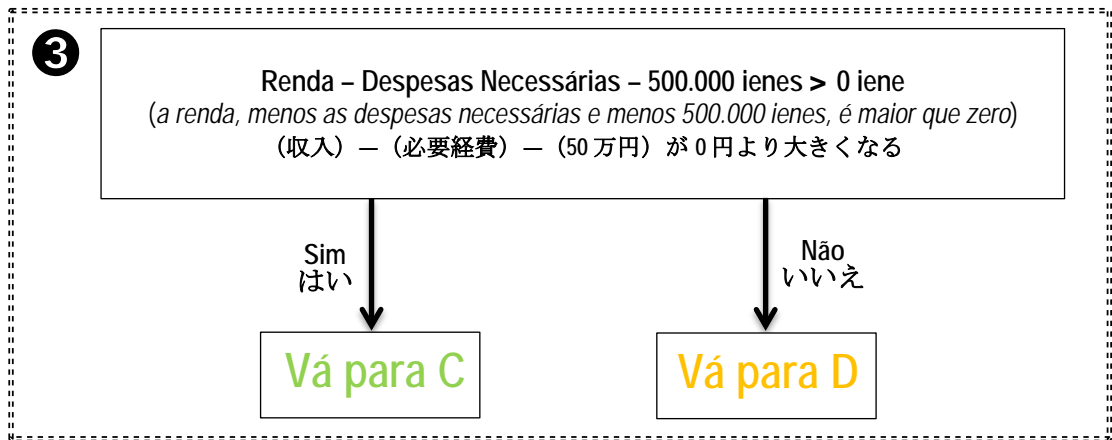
❸

Renda – Despesas Necessárias – 500.000 ienes > 0 iene
(a renda, menos as despesas necessárias e menos 500.000 ienes, é maior que zero)
（収入）—（必要経費）—（50 万円）が 0 円より大きくなる

Sim
はい

Não
いいえ

Vá para C

Vá para D